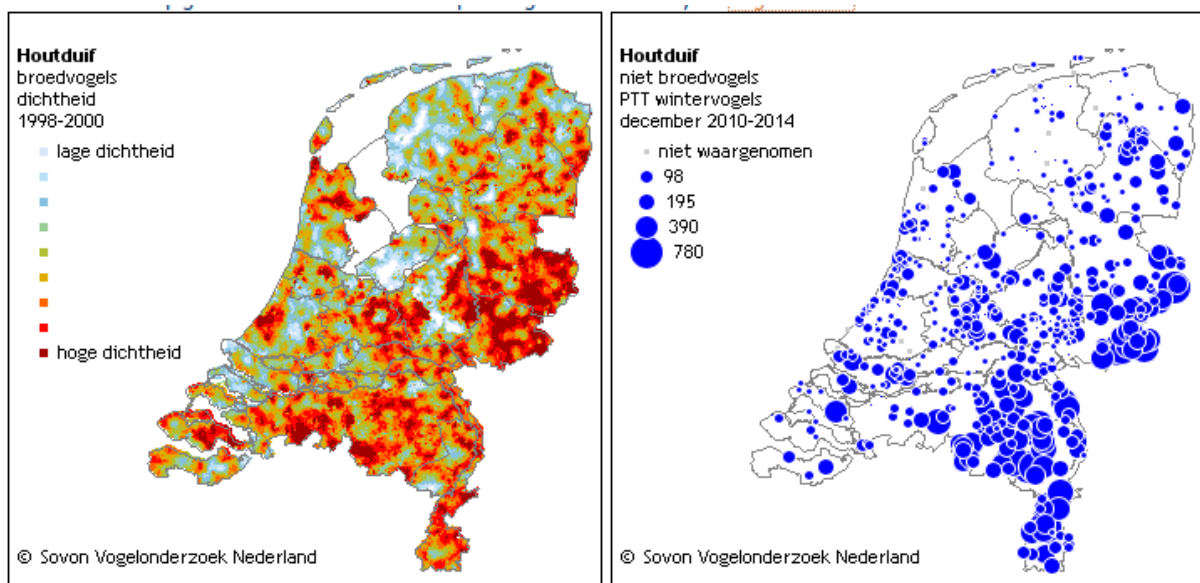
**Houtduif**
broedvogels
dichtheid
1998-2000

lage dichtheid

hoge dichtheid

© Sovon Vogelonderzoek Nederland

**Houtduif**
niet broedvogels
PTT wintervogels
december 2010-2014

niet waargenomen
98
195
390
780

© Sovon Vogelonderzoek Nederland